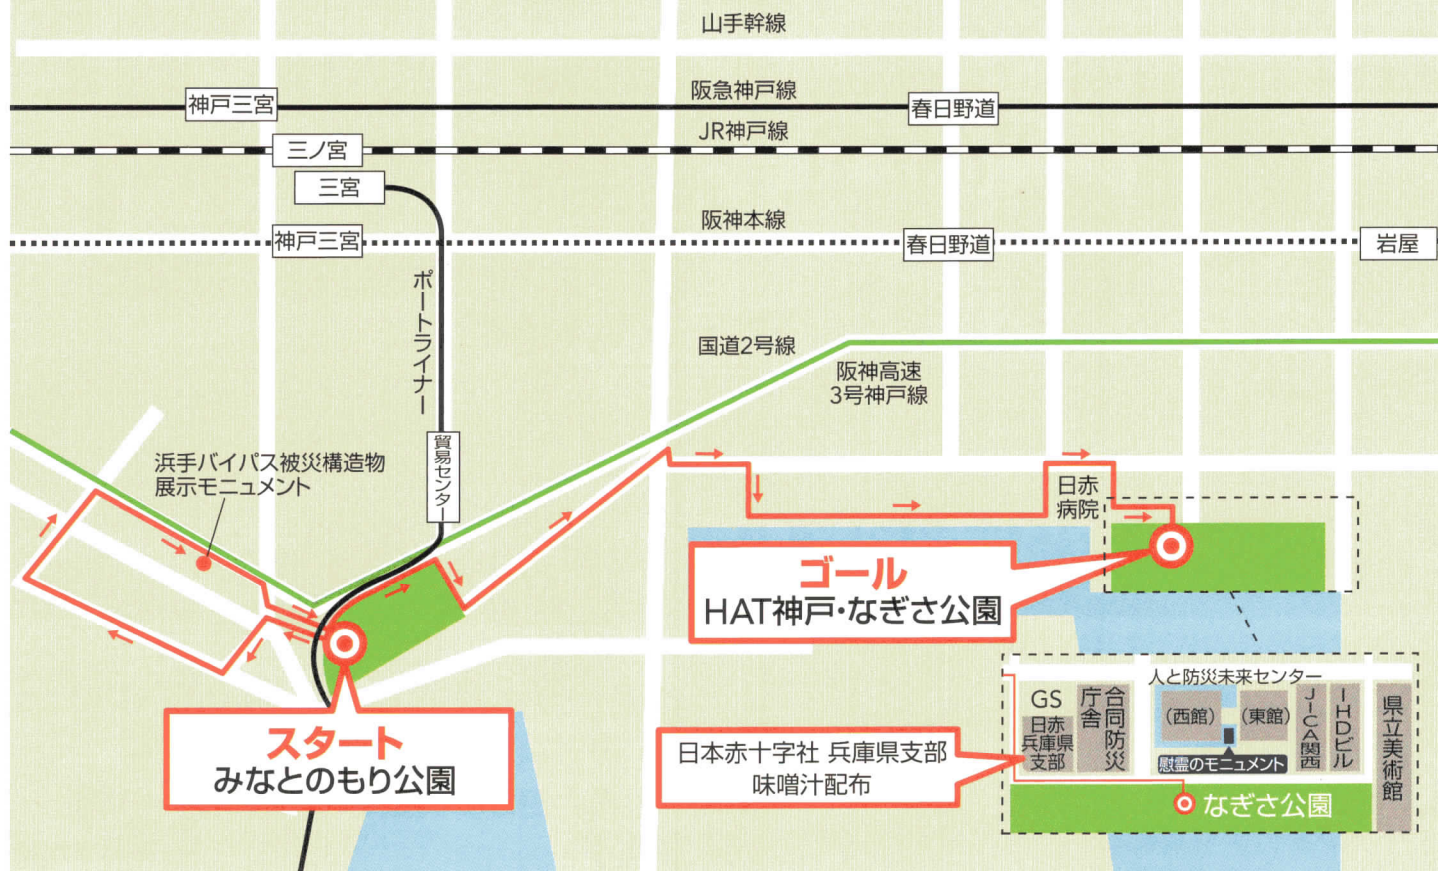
山手幹線

阪急神戸線

神戸三宮

春日野道

JR神戸線

三ノ宮

三宮

阪神本線

神戸三宮

春日野道

岩屋

ポートライナー

国道2号線

阪神高速
3号神戸線

浜手バイパス被災構造物
展示モニュメント

貿易センター

日赤
病院

ゴール
HAT神戸・なぎさ公園

スタート
みなとのもり公園

人と防災未来センター

GS

日赤
兵庫県
支部

合同庁舎

防災

(西館)

(東館)

JICA関西

IHDビル

県立美術館

慰霊のモニュメント

日本赤十字社 兵庫県支部
味噌汁配布

なぎさ公園